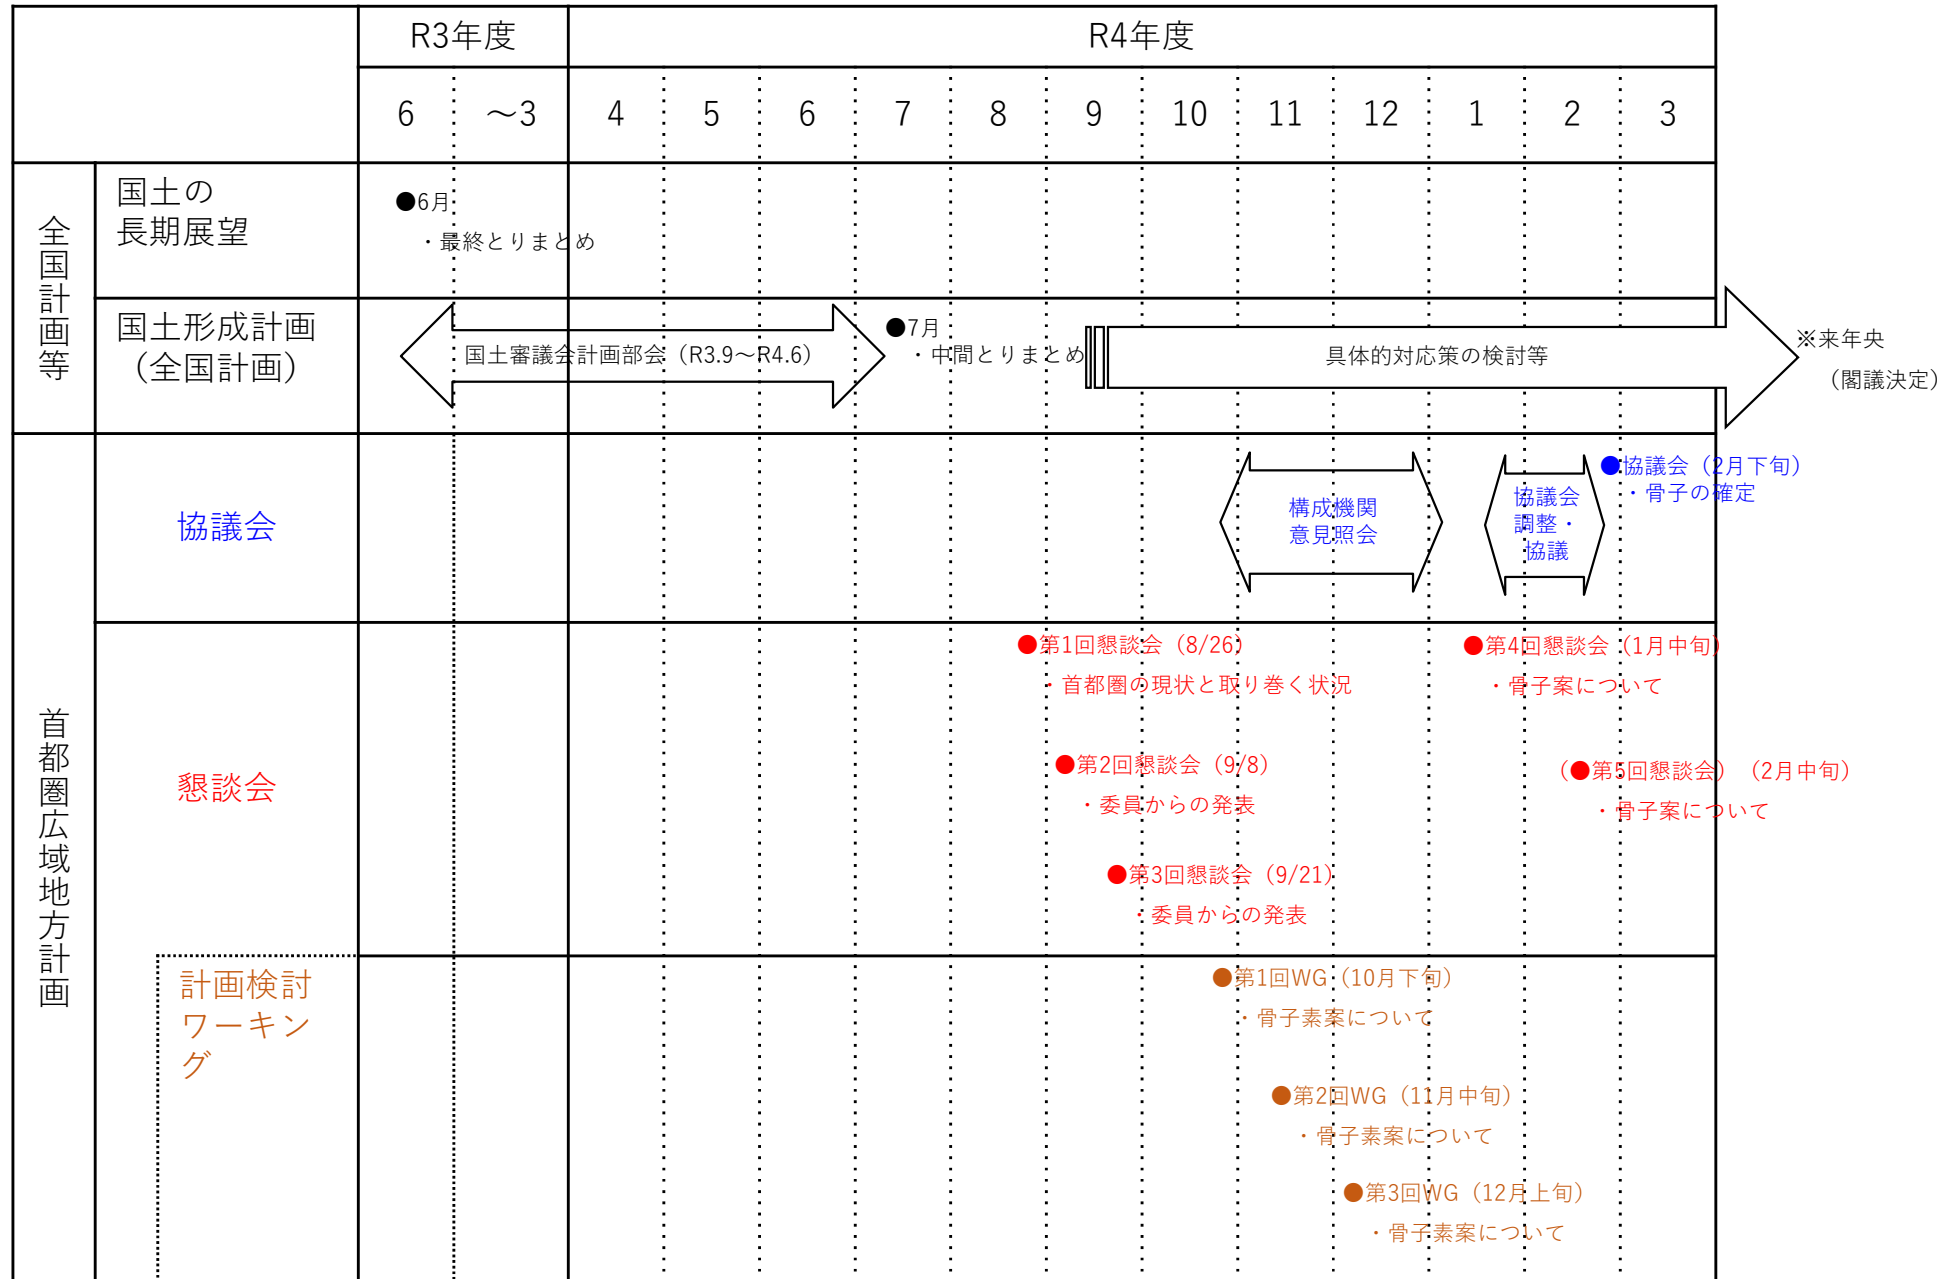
| | | R3年度 | | R4年度 | | | | | | | | | | | |
|---|---|---|---|---|---|---|---|---|---|---|---|---|---|---|---|
| | | 6 | ～3 | 4 | 5 | 6 | 7 | 8 | 9 | 10 | 11 | 12 | 1 | 2 | 3 |
| 全国計画等 | 国土の長期展望 | ●6月 ・最終とりまとめ | | | | | | | | | | | | | |
| | 国土形成計画（全国計画） | 国土審議会計画部会（R3.9～R4.6） | | | | | ●7月 ・中間とりまとめ | | | 具体的対応策の検討等 | | | | | |
| 首都圏広域地方計画 | 協議会 | | | | | | | | | | 構成機関意見照会 | | 協議会調整・協議 | ●協議会（2月下旬） ・骨子の確定 | |
| | 懇談会 | | | | | | | | ●第1回懇談会（8/26） ・首都圏の現状と取り巻く状況 ●第2回懇談会（9/8） ・委員からの発表 ●第3回懇談会（9/21） ・委員からの発表 | | | | ●第4回懇談会（1月中旬） ・骨子案について （●第5回懇談会）（2月中旬） ・骨子案について | | |
| | 計画検討ワーキング | | | | | | | | | ●第1回WG（10月下旬） ・骨子素案について ●第2回WG（11月中旬） ・骨子素案について ●第3回WG（12月上旬） ・骨子素案について | | | | | |

※来年央
（閣議決定）